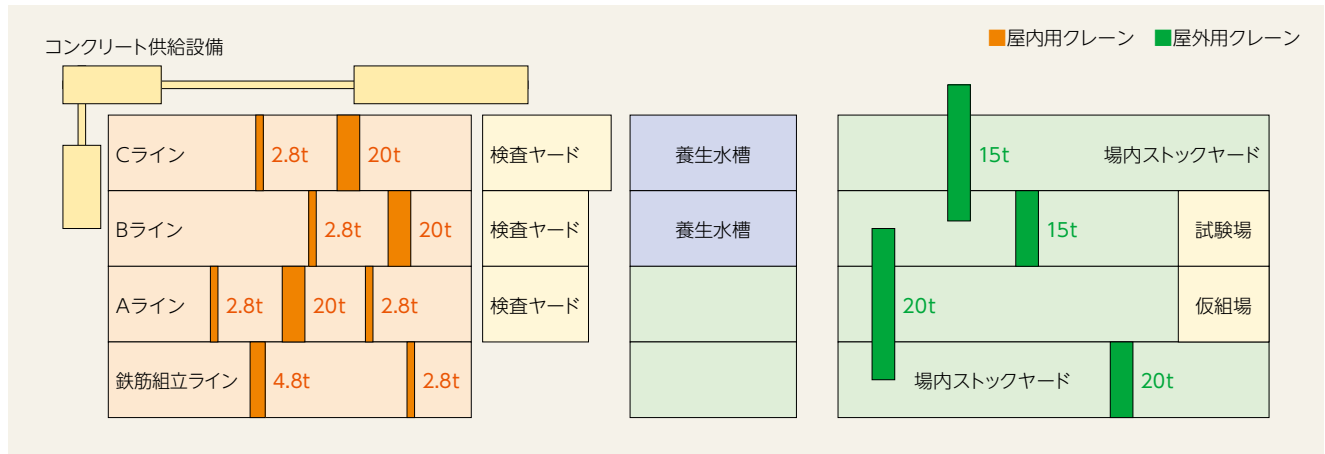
■屋内用クレーン ■屋外用クレーン

コンクリート供給設備

Cライン 2.8t 20t

Bライン 2.8t 20t

Aライン 2.8t 20t 2.8t

鉄筋組立ライン 4.8t 2.8t

検査ヤード

検査ヤード

検査ヤード

養生水槽

養生水槽

15t 場内ストックヤード

15t 試験場

20t 仮組場

場内ストックヤード 20t